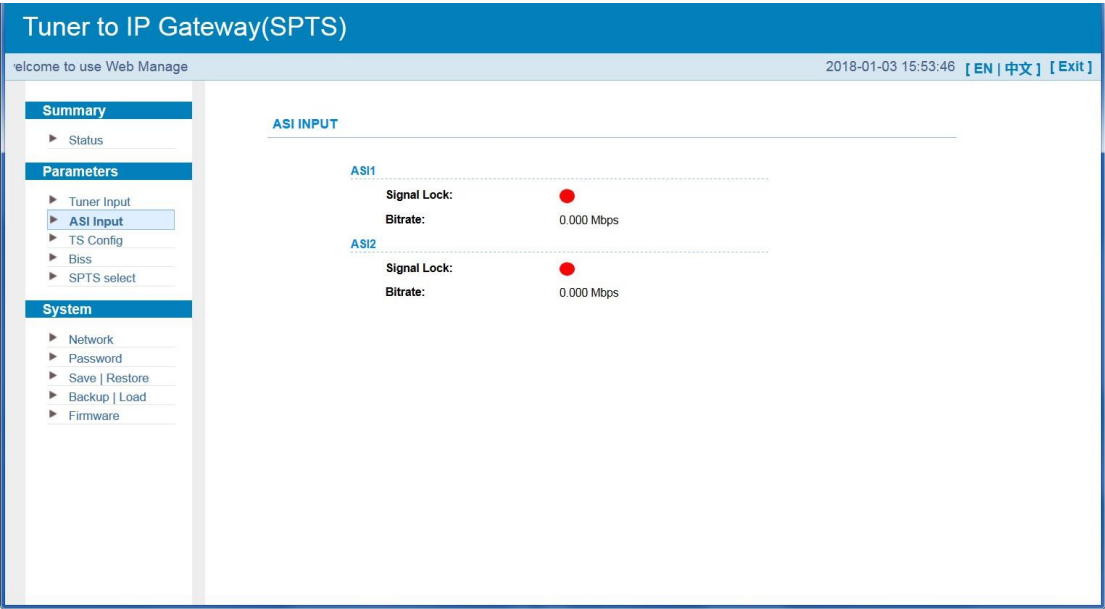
Tuner to IP Gateway(SPTS)

elcome to use Web Manage

2018-01-03 15:53:46 [ EN | 中文 ] [ Exit ]

Summary

Status

Parameters

Tuner Input
ASI Input
TS Config
Biss
SPTS select

System

Network
Password
Save | Restore
Backup | Load
Firmware

ASI INPUT

ASI1

Signal Lock:

Bitrate: 0.000 Mbps

ASI2

Signal Lock:

Bitrate: 0.000 Mbps